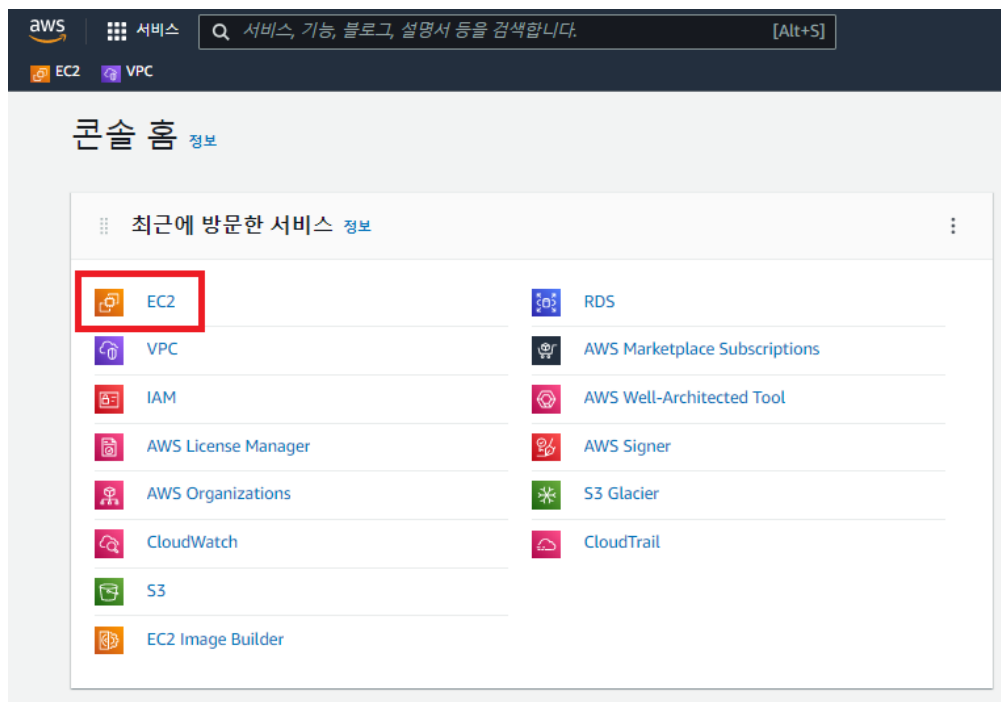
aws 서비스 서비스, 기능, 블로그, 설명서 등을 검색합니다. [Alt+S]

EC2 VPC

콘솔 홈 정보

최근에 방문한 서비스 정보

EC2
VPC
IAM
AWS License Manager
AWS Organizations
CloudWatch
S3
EC2 Image Builder

RDS
AWS Marketplace Subscriptions
AWS Well-Architected Tool
AWS Signer
S3 Glacier
CloudTrail